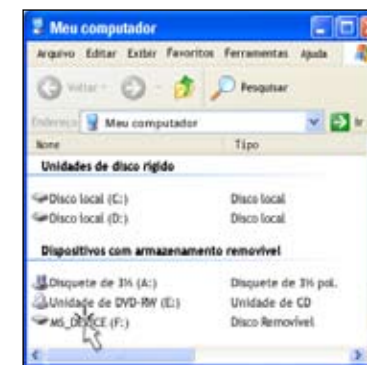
Meu computador

Arquivo Editar Exibir Favoritos Ferramentas Ajuda

Voltar Pesquisar

Endereço Meu computador Ir

Nome Tipo

Unidades de disco rígido

Disco local (C:) Disco local

Disco local (D:) Disco local

Dispositivos com armazenamento removível

Disquete de 3½ (A:) Disquete de 3½ pol.

Unidade de DVD-RW (E:) Unidade de CD

MS_DEVICE (F:) Disco Removível